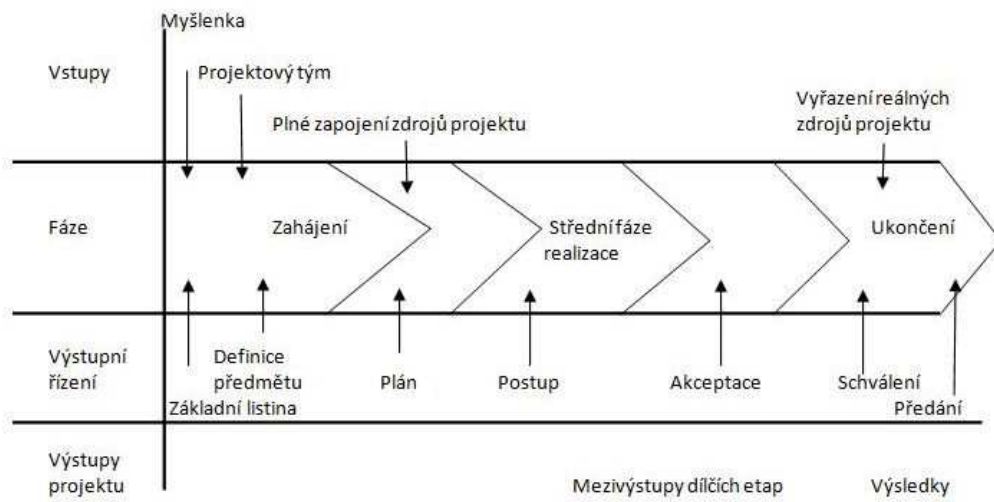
Myšlenka

Vstupy

Projektový tým

Vyřazení reálných zdrojů projektu

Plné zapojení zdrojů projektu

Fáze

Zahájení

Střední fáze realizace

Ukončení

Výstupní řízení

Definice předmětu

Základní listina

Plán

Postup

Akceptace

Schválení

Předání

Výstupy projektu

Mezivýstupy dílčích etap

Výsledky